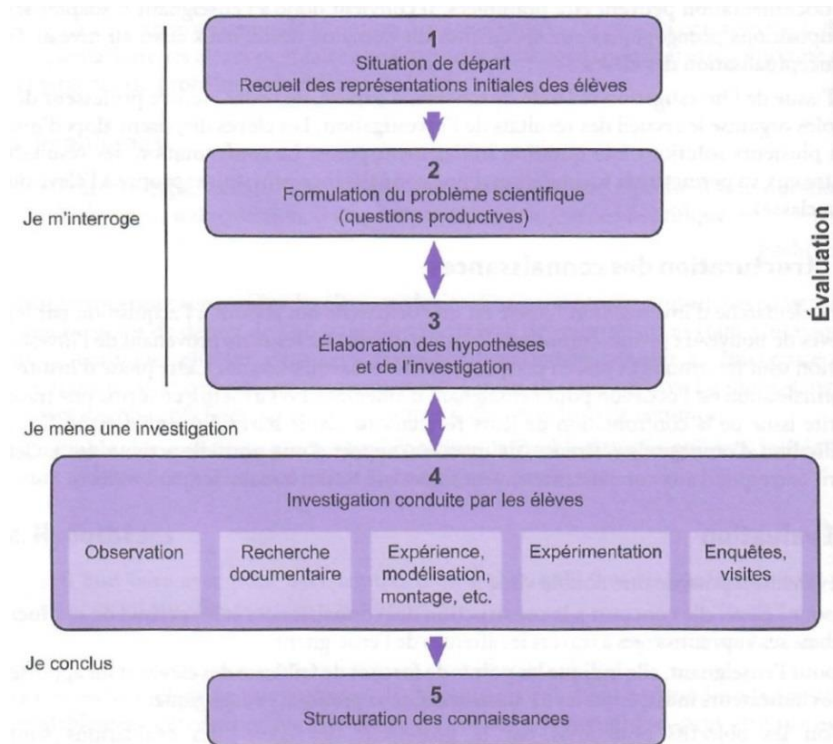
1
Situation de départ
Recueil des représentations initiales des élèves

2
Formulation du problème scientifique
(questions productives)

Je m'interroge

Évaluation

3
Élaboration des hypothèses
et de l'investigation

Je mène une investigation

4
Investigation conduite par les élèves

Observation

Recherche documentaire

Expérience, modélisation, montage, etc.

Expérimentation

Enquêtes, visites

Je conclus

5
Structuration des connaissances